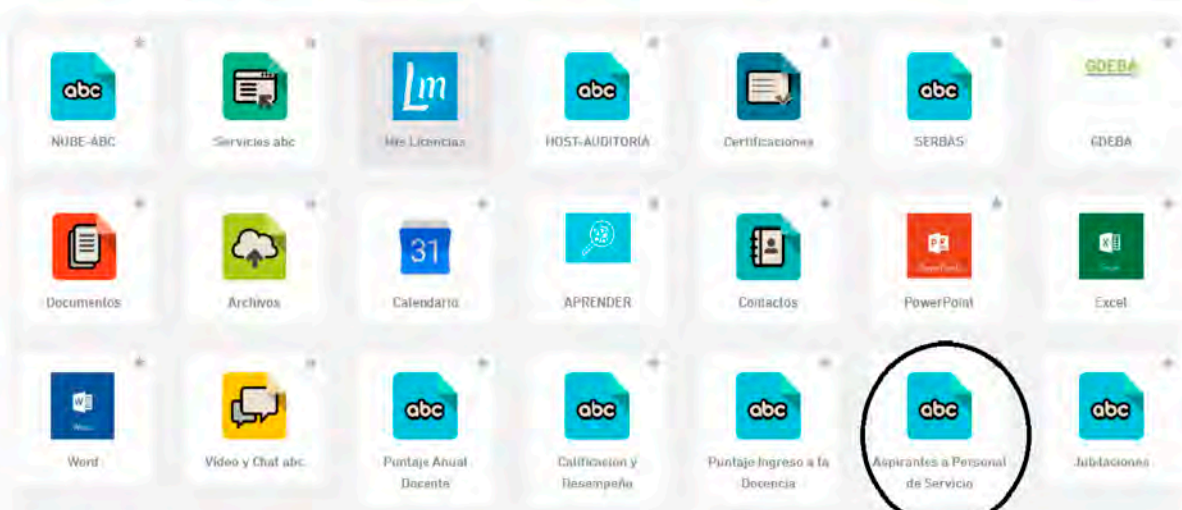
abc
NUBE-ABC

Servicios abc

Lm
Mis Licencias

abc
HOST-AUDITORÍA

Certificaciones

abc
SERBAS

GDEBA
GDEBA

Documentos

Archivos

31
Calendario

APRENDER

Contactos

PowerPoint

Excel

Word

Video y Chat abc

abc
Puntaje Anual Docente

abc
Calificacion y Desempeño

abc
Puntaje Ingreso a la Docencia

abc
Aspirantes a Personal de Servicio

abc
Jubilaciones